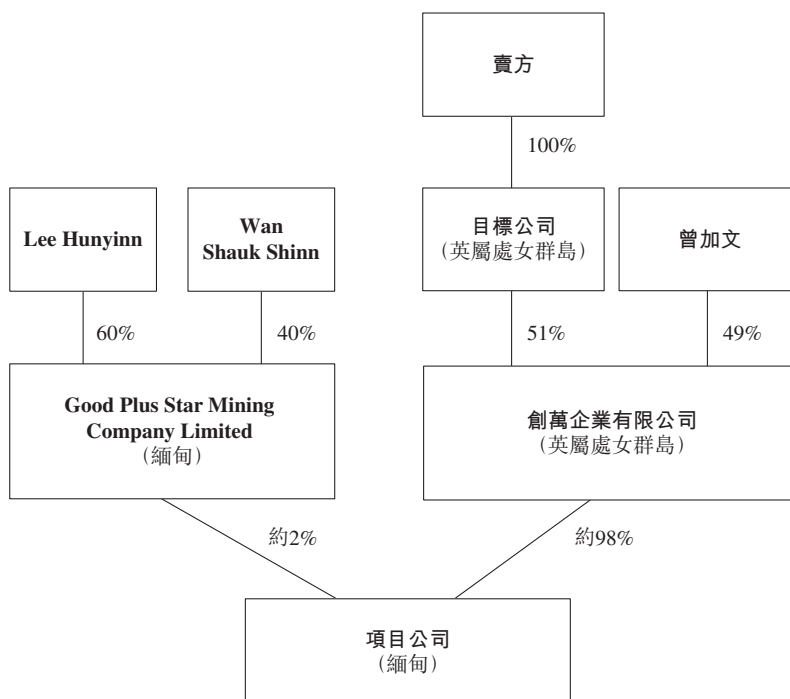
賣方

100%

Lee Hunyinn

Wan Shauk Shinn

目標公司
(英屬處女群島)

曾加文

60%

40%

51%

49%

Good Plus Star Mining Company Limited
(緬甸)

創萬企業有限公司
(英屬處女群島)

約2%

約98%

項目公司
(緬甸)